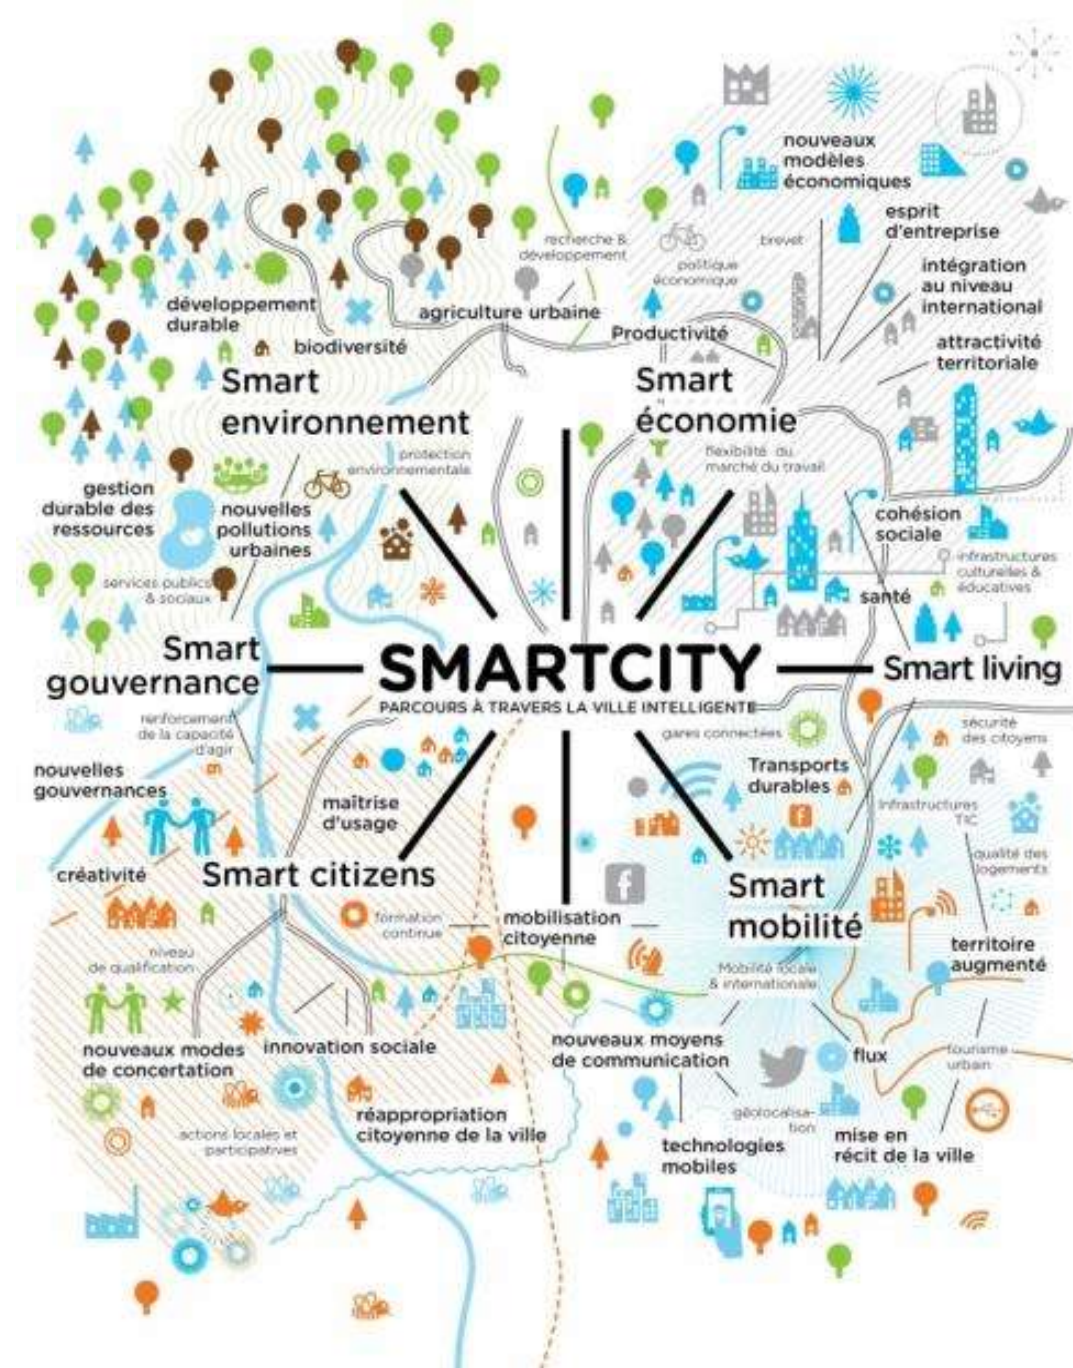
SMARTCITY
PARCOURS À TRAVERS LA VILLE INTELLIGENTE

Smart environnement
développement durable
biodiversité
agriculture urbaine
recherche & développement
protection environnementale
gestion durable des ressources
nouvelles pollutions urbaines
services publics & sociaux

Smart économie
nouveaux modèles économiques
esprit d'entreprise
intégration au niveau international
attractivité territoriale
politique économique
brevet
Productivité
flexibilité du marché du travail

Smart living
cohésion sociale
infrastructures culturelles & éducatives
santé
sécurité des citoyens
Infrastructures TIC
qualité des logements

Smart mobilité
gares connectées
Transports durables
territoire augmenté
Mobilité locale & internationale
flux
tourisme urbain
mise en récit de la ville
géolocalisation
technologies mobiles
nouveaux moyens de communication

Smart citizens
maîtrise d'usage
créativité
formation continue
mobilisation citoyenne
niveau de qualification
nouveaux modes de concertation
innovation sociale
réappropriation citoyenne de la ville
actions locales et participatives

Smart gouvernance
renforcement de la capacité d'agir
nouvelles gouvernances